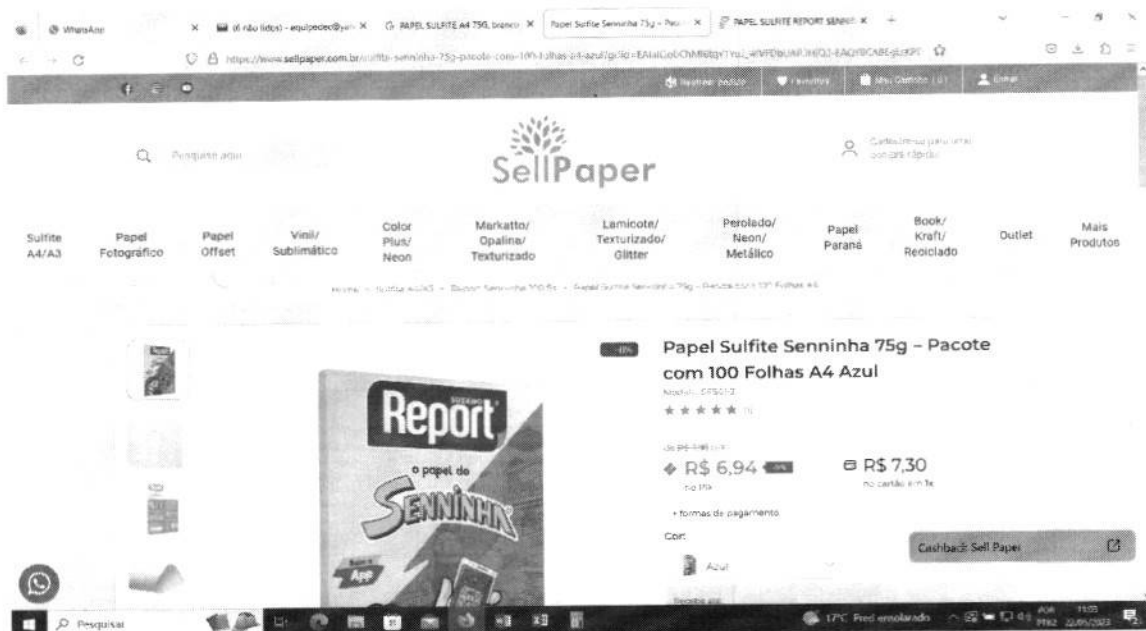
WhatsApp | (6 não lidos) - equipedec@yah | PAPEL SULFITE A4 75G, branco | Papel Sulfite Senninha 75g – Pac | PAPEL SULFITE REPORT SENNI

https://www.sellpaper.com.br/sulfite-senninha-75g-pacote-com-100-folhas-a4-azul/?gclid=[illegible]

Rastrear pedido | Favoritos | Meu Carrinho | Entrar

Pesquise aqui

SellPaper

Cadastre-se para uma compra rápida

Sulfite A4/A3 | Papel Fotográfico | Papel Offset | Vinil/ Sublimático | Color Plus/ Neon | Markatto/ Opalina/ Texturizado | Lamicote/ Texturizado/ Glitter | Perolado/ Neon/ Metálico | Papel Paraná | Book/ Kraft/ Reciclado | Outlet | Mais Produtos

Home > Sulfite A4/A3 > Papel Sulfite Senninha 75g > Papel Sulfite Senninha – 75g – Pacote com 100 Folhas A4

Report

o papel do

SENNINHA

App

Papel Sulfite Senninha 75g – Pacote com 100 Folhas A4 Azul

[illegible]

★★★★★ (1)

De R$ 7,49 por

R$ 6,94

no PIX

R$ 7,30

no cartão em 1x

+ formas de pagamento

Cor:

Azul

Cashback Sell Paper

Pesquisar

17°C Predominante ensolarado

11:05
22/05/2023